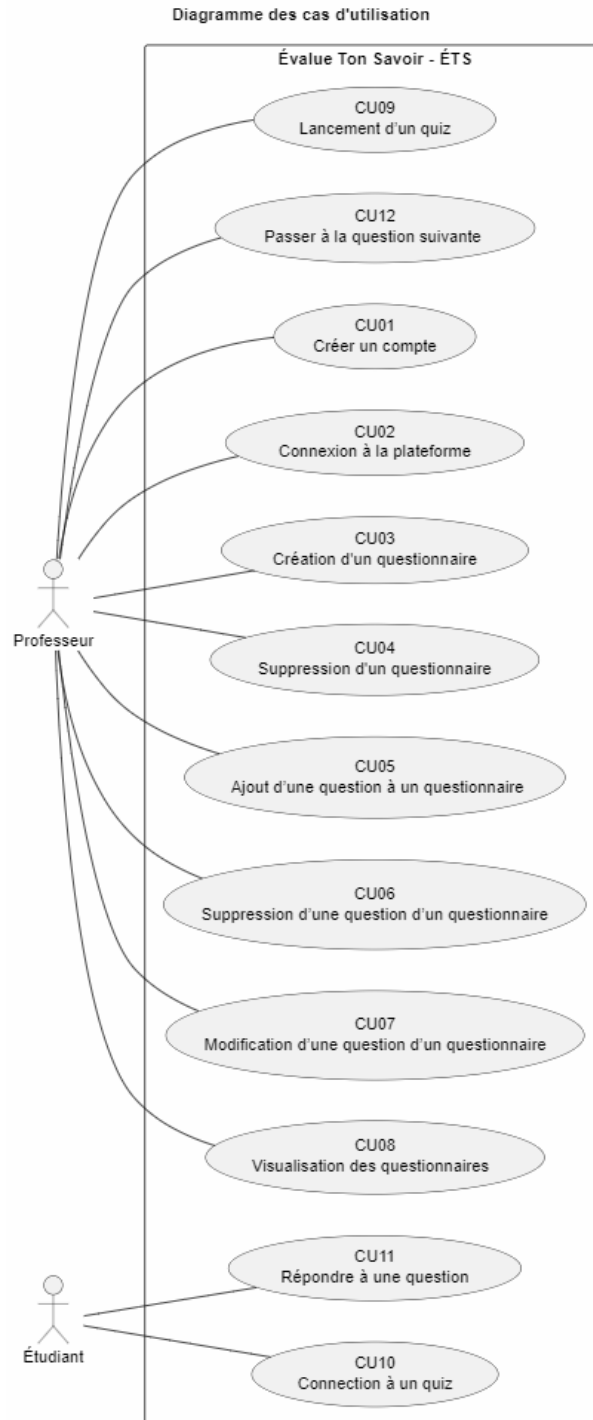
Diagramme des cas d'utilisation

Évalue Ton Savoir - ÉTS

CU09
Lancement d'un quiz

CU12
Passer à la question suivante

CU01
Créer un compte

CU02
Connexion à la plateforme

CU03
Création d'un questionnaire

Professeur

CU04
Suppression d'un questionnaire

CU05
Ajout d'une question à un questionnaire

CU06
Suppression d'une question d'un questionnaire

CU07
Modification d'une question d'un questionnaire

CU08
Visualisation des questionnaires

CU11
Répondre à une question

Étudiant

CU10
Connection à un quiz